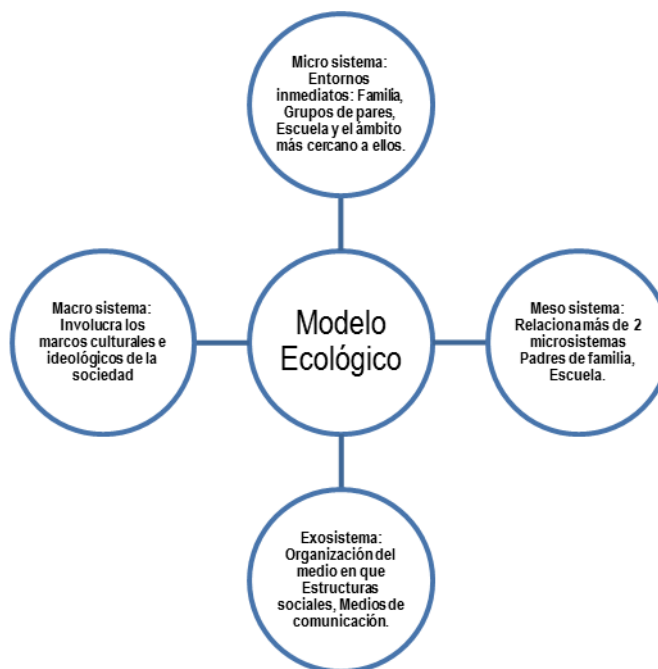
Micro sistema: Entornos inmediatos: Familia, Grupos de pares, Escuela y el ámbito más cercano a ellos.

Macro sistema: Involucra los marcos culturales e ideológicos de la sociedad

Modelo Ecológico

Meso sistema: Relaciona más de 2 microsistemas Padres de familia, Escuela.

Exosistema: Organización del medio en que Estructuras sociales, Medios de comunicación.